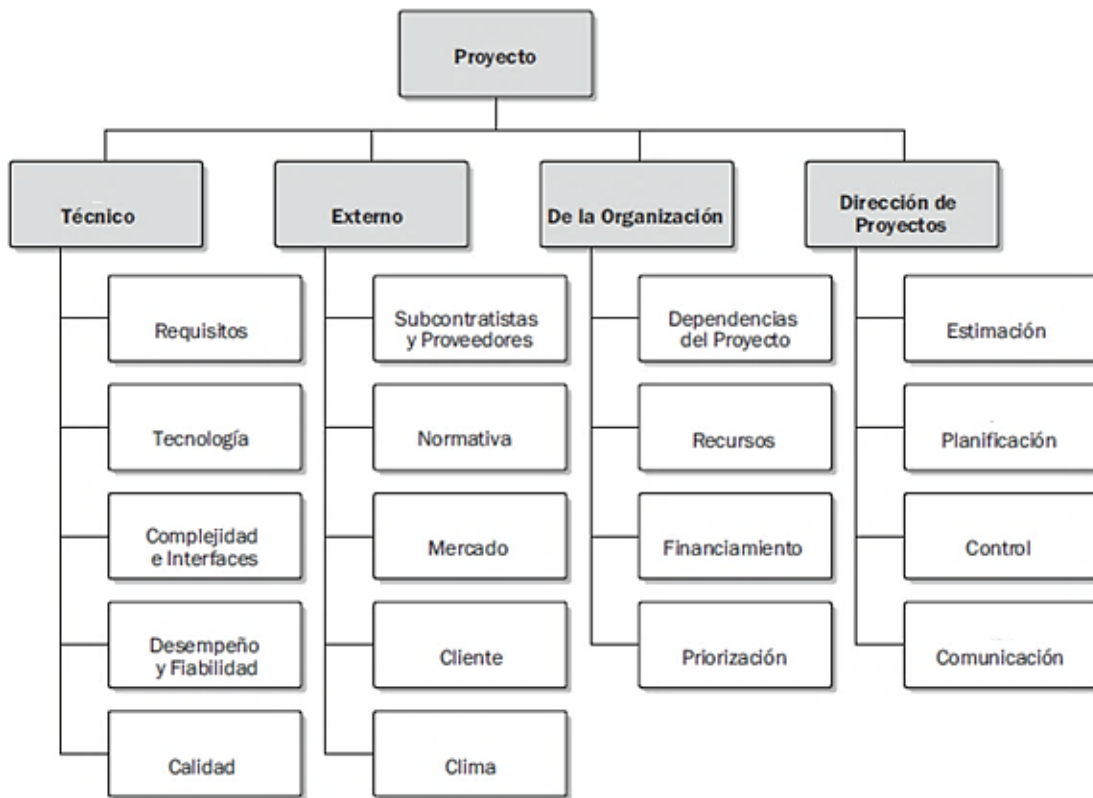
Proyecto

Técnico

Requisitos

Tecnología

Complejidad e Interfaces

Desempeño y Fiabilidad

Calidad

Externo

Subcontratistas y Proveedores

Normativa

Mercado

Cliente

Clima

De la Organización

Dependencias del Proyecto

Recursos

Financiamiento

Priorización

Dirección de Proyectos

Estimación

Planificación

Control

Comunicación